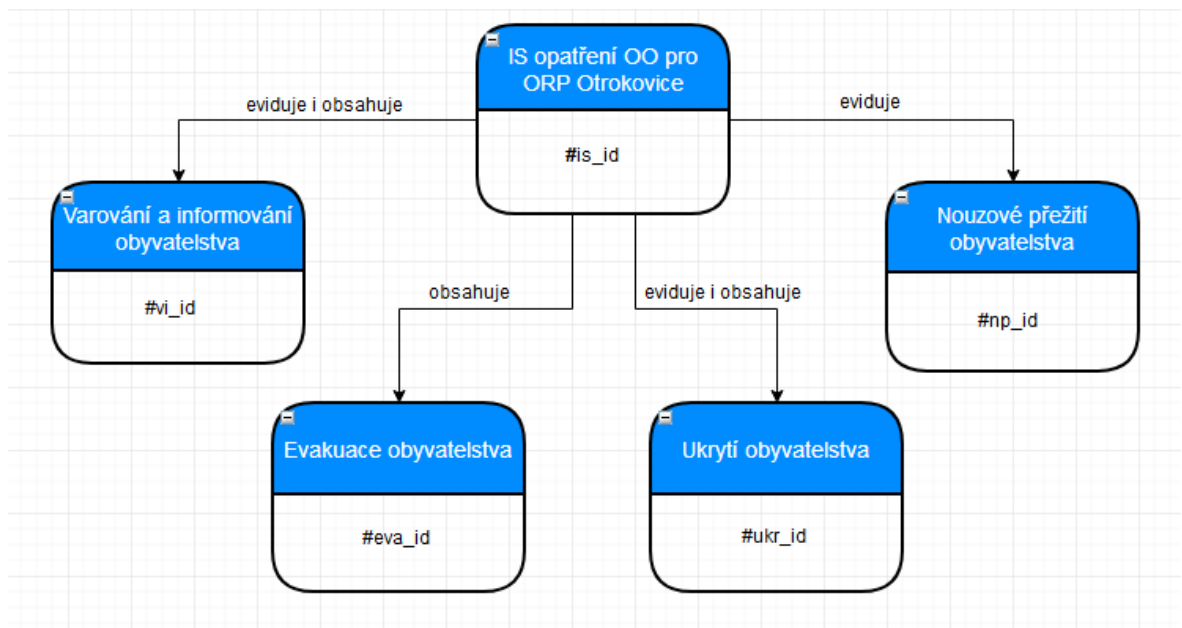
IS opatření OO pro ORP Otrokovice

#is_id

eviduje i obsahuje

eviduje

Varování a informování obyvatelstva

#vi_id

Nouzové přežití obyvatelstva

#np_id

obsahuje

eviduje i obsahuje

Evakuace obyvatelstva

#eva_id

Ukrytí obyvatelstva

#ukr_id